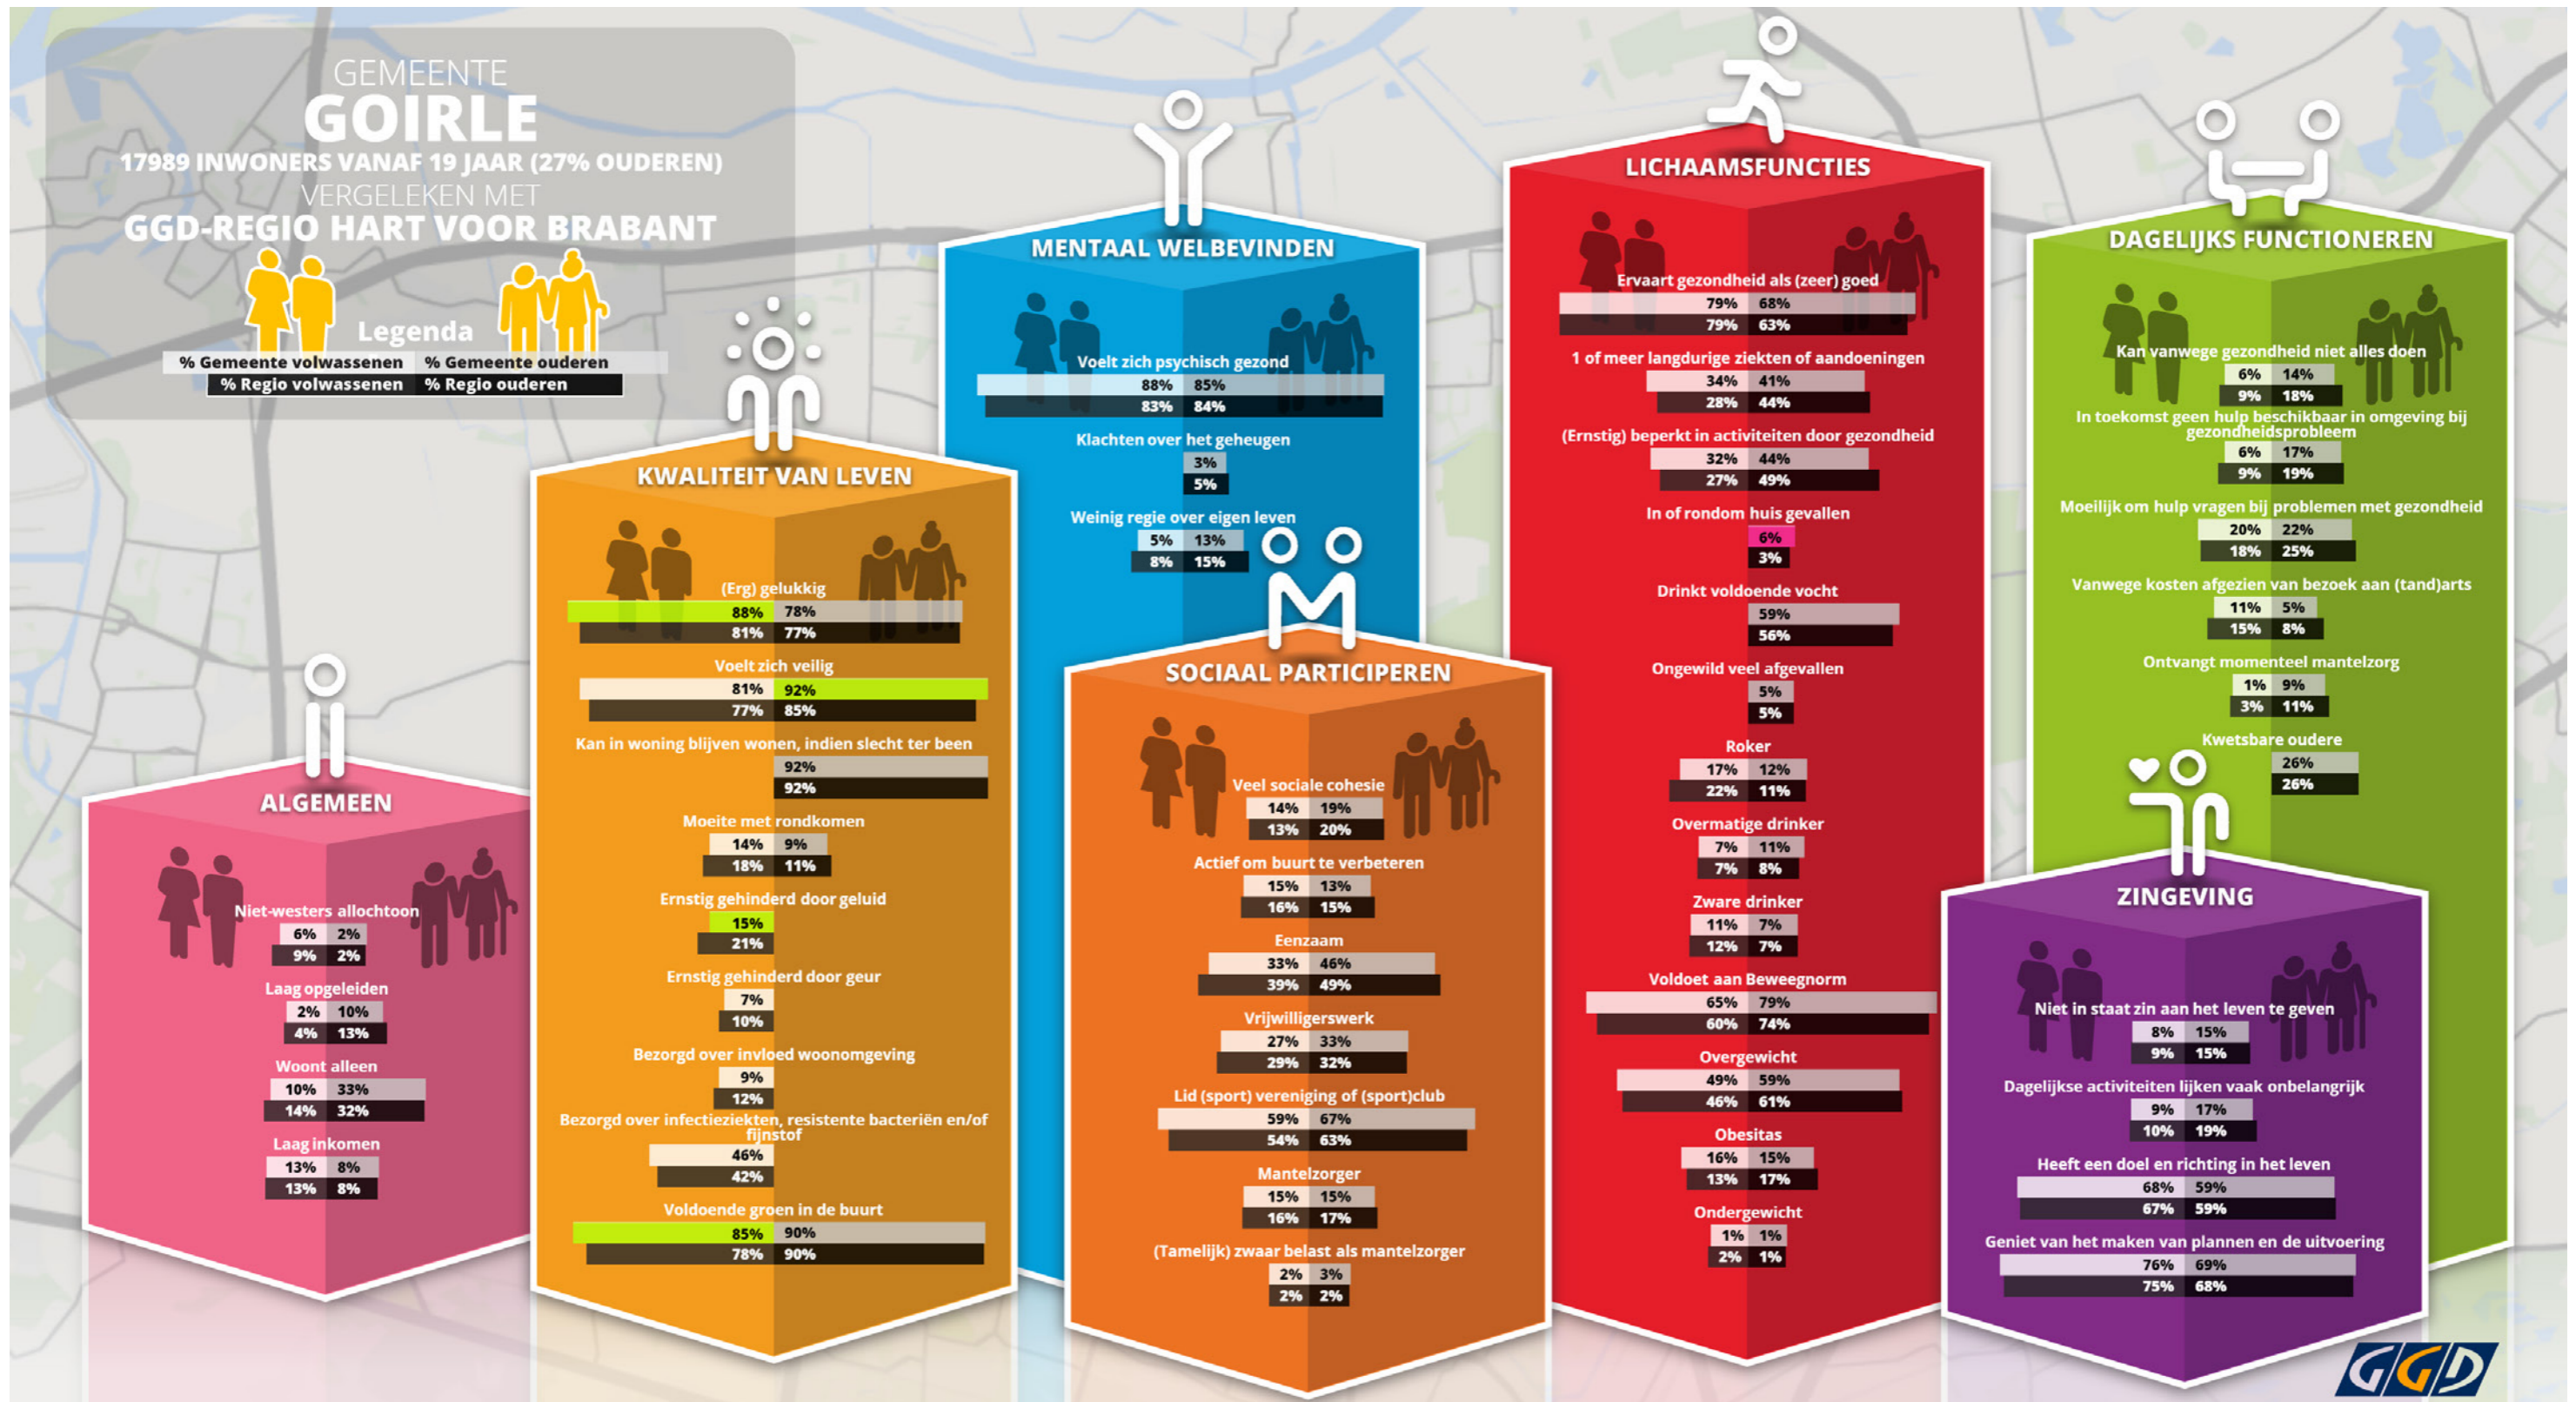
GEMEENTE
GOIRLE
17989 INWONERS VANAF 19 JAAR (27% OUDEREN)
VERGELEKEN MET
GGD-REGIO HART VOOR BRABANT

Legenda
| % Gemeente volwassenen | % Gemeente ouderen |
|---|---|
| % Regio volwassenen | % Regio ouderen |

ALGEMEEN

Niet-westers allochtoon
6% 2%
9% 2%

Laag opgeleiden
2% 10%
4% 13%

Woont alleen
10% 33%
14% 32%

Laag inkomen
13% 8%
13% 8%

KWALITEIT VAN LEVEN

(Erg) gelukkig
88% 78%
81% 77%

Voelt zich veilig
81% 92%
77% 85%

Kan in woning blijven wonen, indien slecht ter been
92%
92%

Moeite met rondkomen
14% 9%
18% 11%

Ernstig gehinderd door geluid
15%
21%

Ernstig gehinderd door geur
7%
10%

Bezorgd over invloed woonomgeving
9%
12%

Bezorgd over infectieziekten, resistente bacteriën en/of fijnstof
46%
42%

Voldoende groen in de buurt
85% 90%
78% 90%

MENTAAL WELBEVINDEN

Voelt zich psychisch gezond
88% 85%
83% 84%

Klachten over het geheugen
3%
5%

Weinig regie over eigen leven
5% 13%
8% 15%

SOCIAAL PARTICIPEREN

Veel sociale cohesie
14% 19%
13% 20%

Actief om buurt te verbeteren
15% 13%
16% 15%

Eenzaam
33% 46%
39% 49%

Vrijwilligerswerk
27% 33%
29% 32%

Lid (sport) vereniging of (sport)club
59% 67%
54% 63%

Mantelzorger
15% 15%
16% 17%

(Tamelijk) zwaar belast als mantelzorger
2% 3%
2% 2%

LICHAAMSFUNCTIES

Ervaart gezondheid als (zeer) goed
79% 68%
79% 63%

1 of meer langdurige ziekten of aandoeningen
34% 41%
28% 44%

(Ernstig) beperkt in activiteiten door gezondheid
32% 44%
27% 49%

In of rondom huis gevallen
6%
3%

Drinkt voldoende vocht
59%
56%

Ongewild veel afgevallen
5%
5%

Roker
17% 12%
22% 11%

Overmatige drinker
7% 11%
7% 8%

Zware drinker
11% 7%
12% 7%

Voldoet aan Beweegnorm
65% 79%
60% 74%

Overgewicht
49% 59%
46% 61%

Obesitas
16% 15%
13% 17%

Ondergewicht
1% 1%
2% 1%

DAGELIJKS FUNCTIONEREN

Kan vanwege gezondheid niet alles doen
6% 14%
9% 18%

In toekomst geen hulp beschikbaar in omgeving bij gezondheidsprobleem
6% 17%
9% 19%

Moeilijk om hulp vragen bij problemen met gezondheid
20% 22%
18% 25%

Vanwege kosten afgezien van bezoek aan (tand)arts
11% 5%
15% 8%

Ontvangt momenteel mantelzorg
1% 9%
3% 11%

Kwetsbare oudere
26%
26%

ZINGEVING

Niet in staat zin aan het leven te geven
8% 15%
9% 15%

Dagelijkse activiteiten lijken vaak onbelangrijk
9% 17%
10% 19%

Heeft een doel en richting in het leven
68% 59%
67% 59%

Geniet van het maken van plannen en de uitvoering
76% 69%
75% 68%

GGD